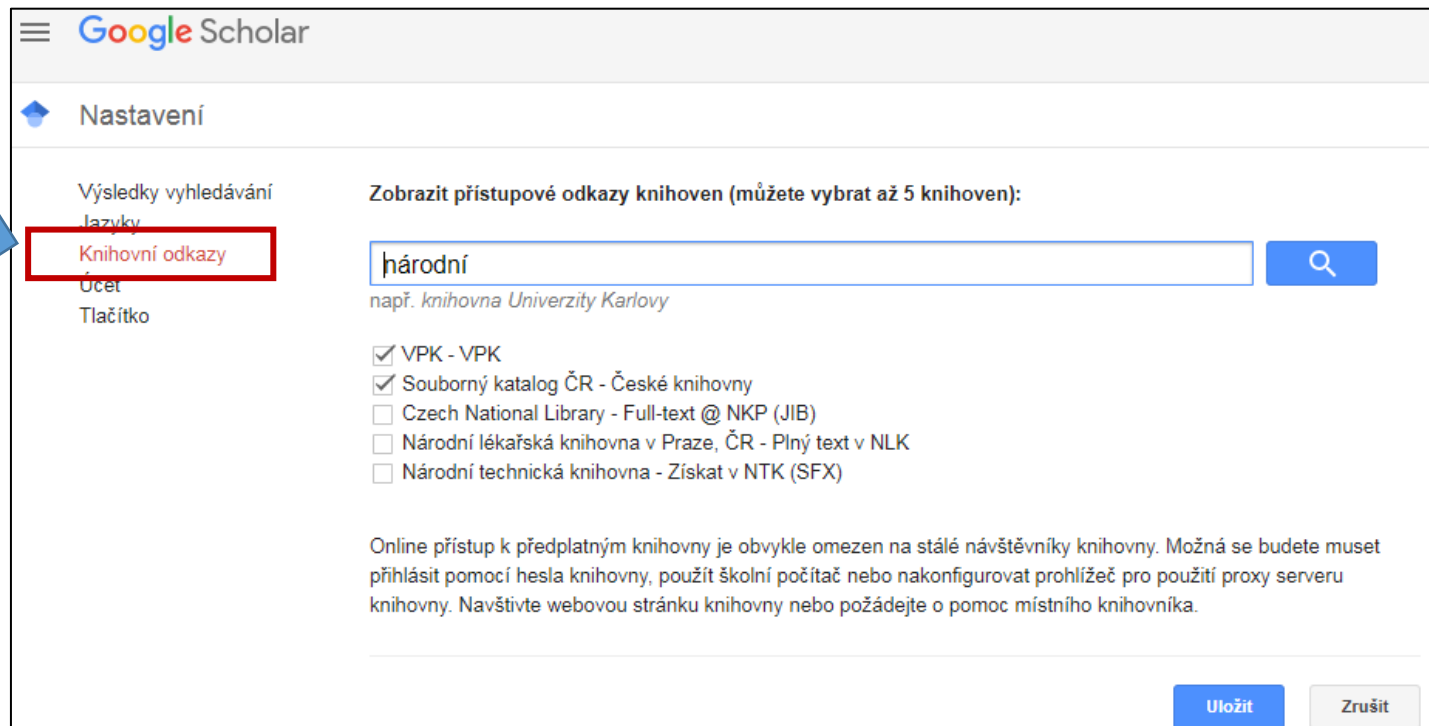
Google Scholar

Nastavení

Výsledky vyhledávání
Jazyky
Knihovní odkazy
Účet
Tlačítko

Zobrazit přístupové odkazy knihoven (můžete vybrat až 5 knihoven):

národní

např. knihovna Univerzity Karlovy

VPK - VPK
Souborný katalog ČR - České knihovny
Czech National Library - Full-text @ NKP (JIB)
Národní lékařská knihovna v Praze, ČR - Plný text v NLK
Národní technická knihovna - Získat v NTK (SFX)

Online přístup k předplatným knihovny je obvykle omezen na stálé návštěvníky knihovny. Možná se budete muset přihlásit pomocí hesla knihovny, použít školní počítač nebo nakonfigurovat prohlížeč pro použití proxy serveru knihovny. Navštivte webovou stránku knihovny nebo požádejte o pomoc místního knihovníka.

Uložit
Zrušit